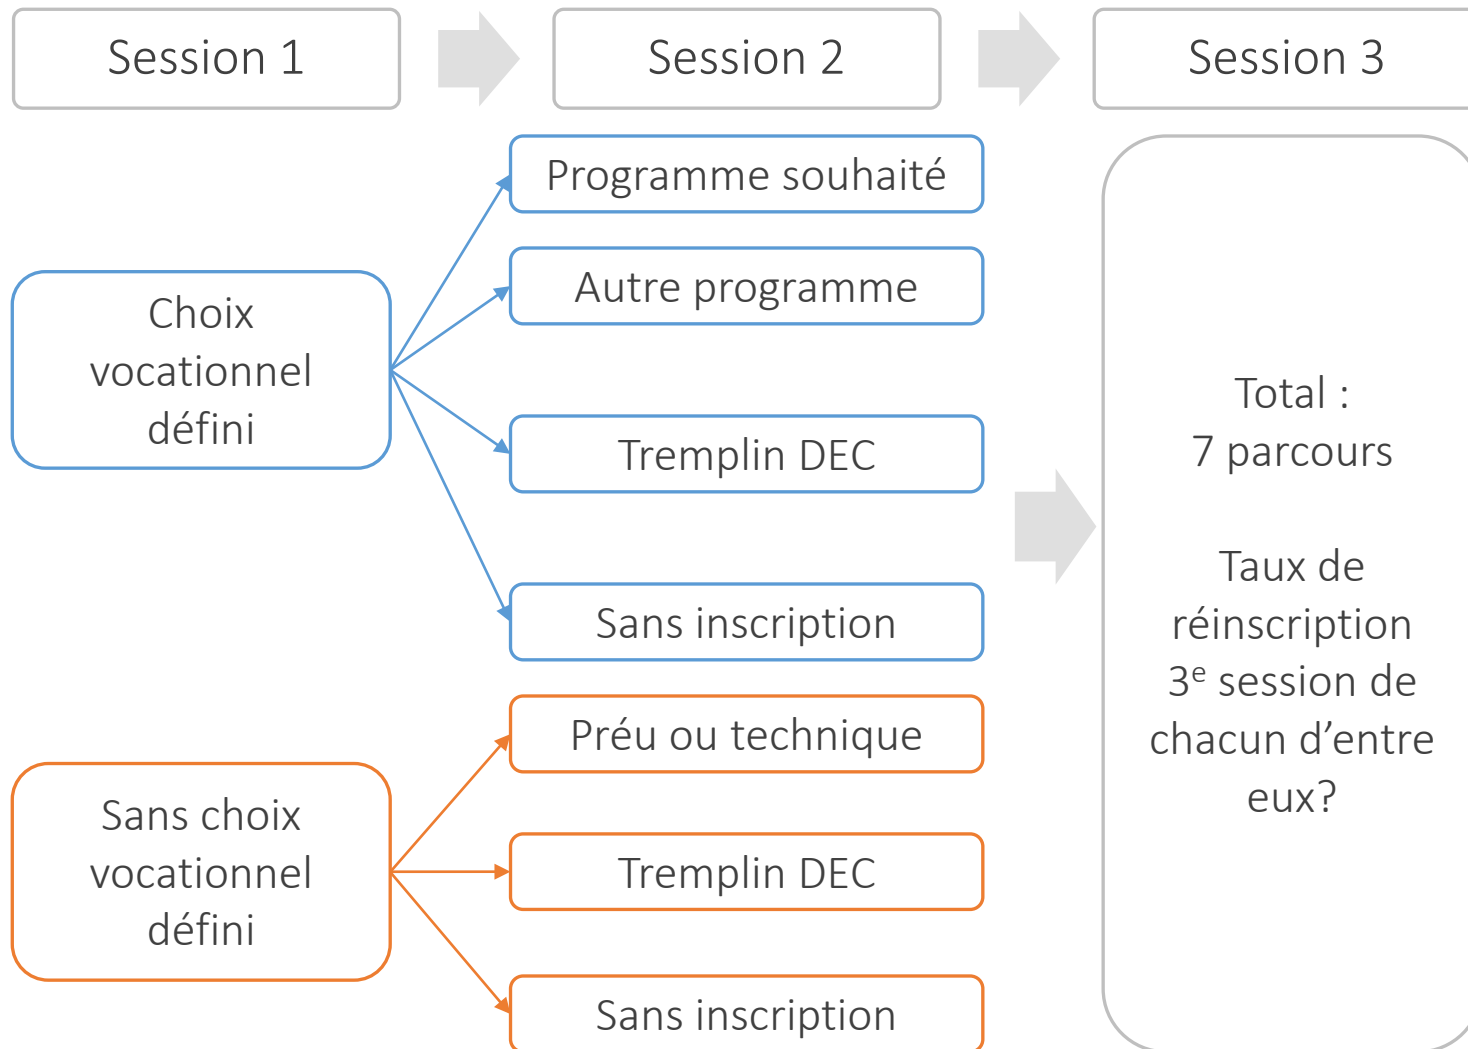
Session 1

Session 2

Session 3

Choix vocationnel défini

Programme souhaité

Autre programme

Tremplin DEC

Sans inscription

Sans choix vocationnel défini

Préu ou technique

Tremplin DEC

Sans inscription

Total :
7 parcours

Taux de réinscription 3$^{e}$ session de chacun d’entre eux?